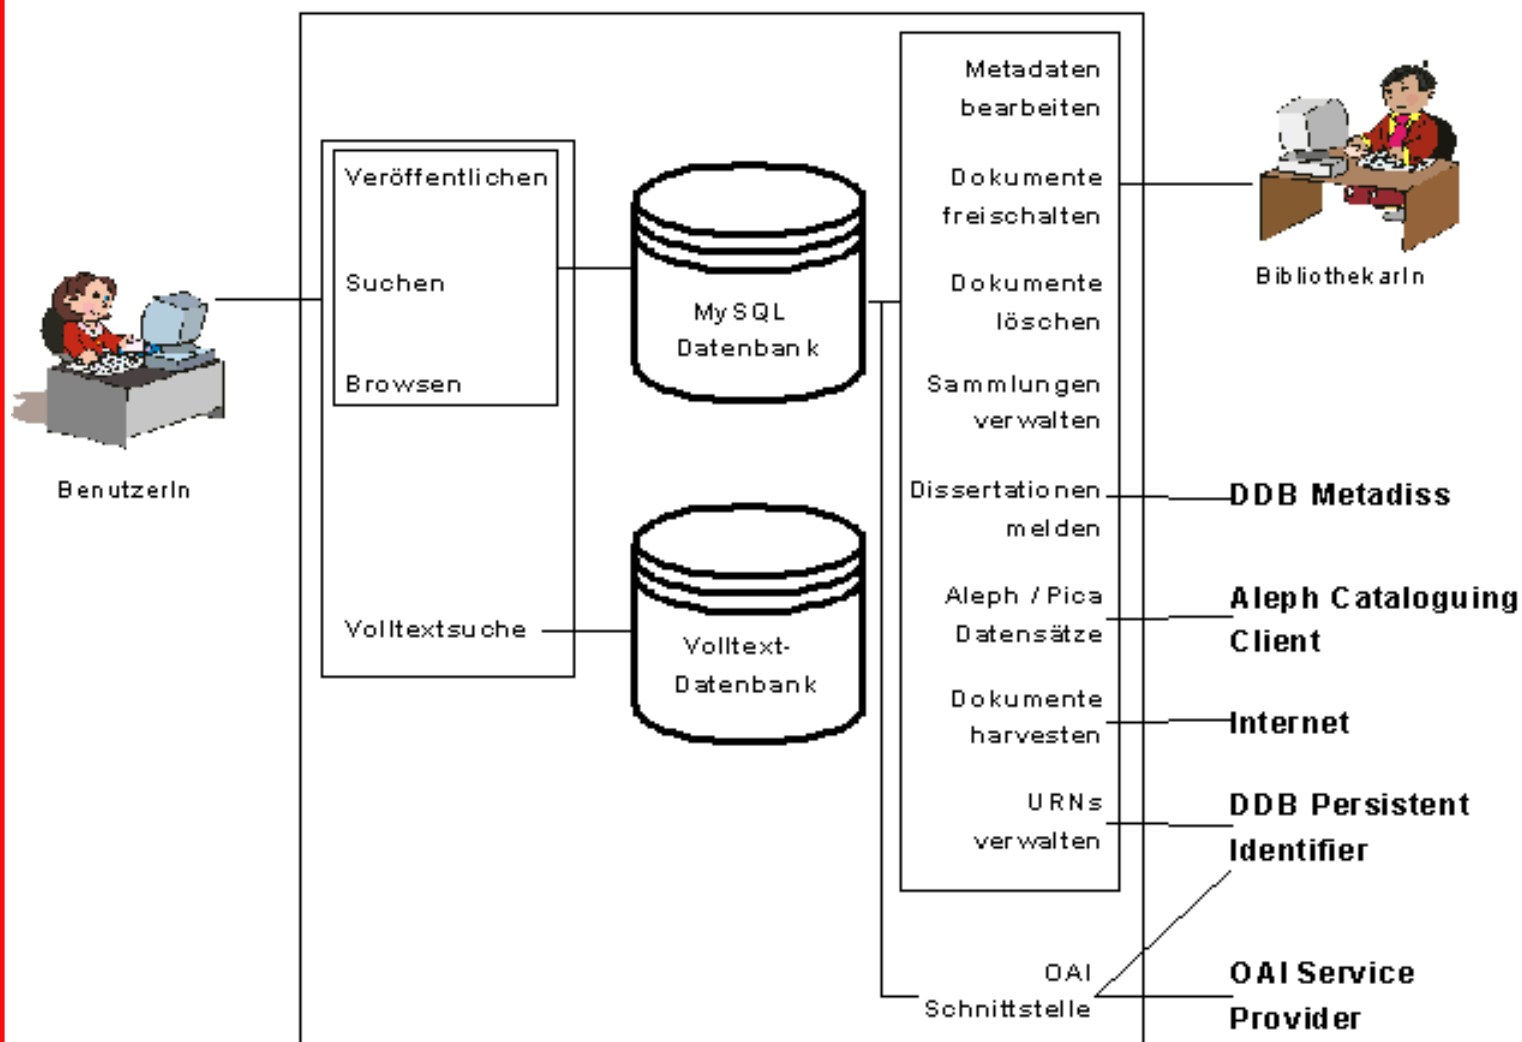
BenutzerIn

Veröffentlichen

Suchen

Browsen

Volltextsuche

MySQL Datenbank

Volltext-Datenbank

Metadaten bearbeiten

Dokumente freischalten

Dokumente löschen

Sammlungen verwalten

Dissertationen melden

Aleph / Pica Datensätze

Dokumente harvesten

URNs verwalten

OAI Schnittstelle

BibliothekarIn

DDB Metadiss

Aleph Cataloguing Client

Internet

DDB Persistent Identifier

OAI Service Provider